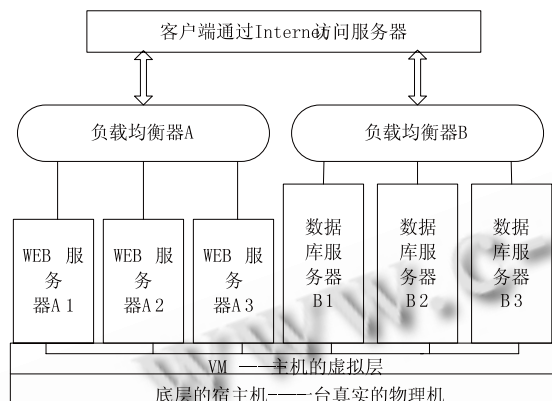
客户端通过Internet访问服务器

负载均衡器A

负载均衡器B

WEB 服务器A 1

WEB 服务器A 2

WEB 服务器A 3

数据库服务器 B 1

数据库服务器 B 2

数据库服务器 B 3

VM ——主机的虚拟层

底层的宿主机——一台真实的物理机